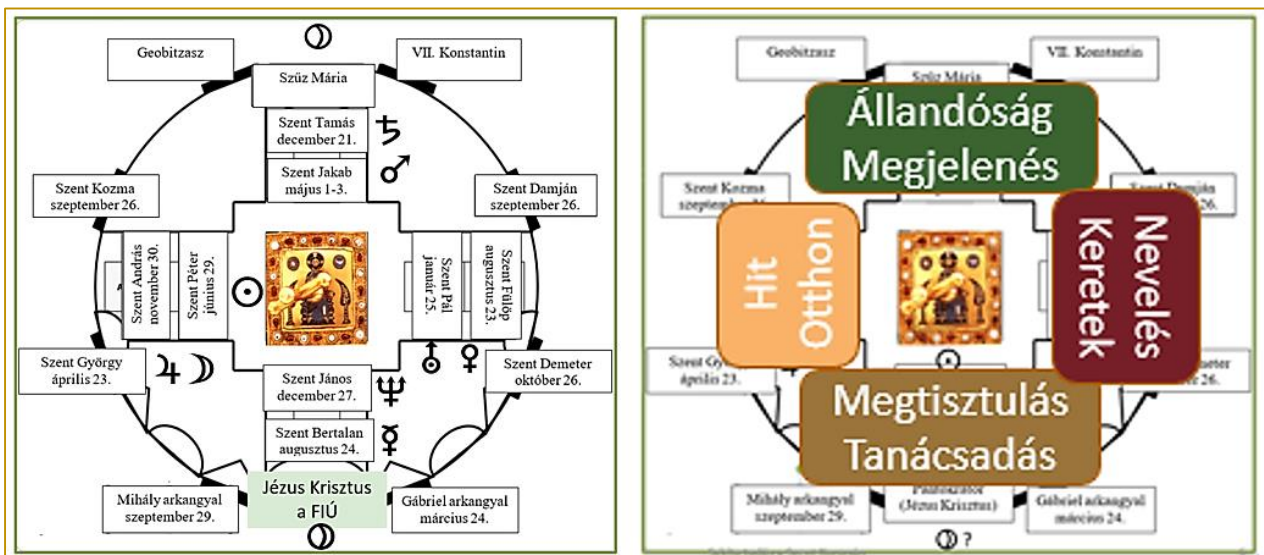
Geobitzasz

VII. Konstantin

Szűz Mária

Szent Tamás december 21.

♄

Szent Jakab május 1-3.

♂

Szent Kozma szeptember 26.

Szent Damján szeptember 26.

Szent András november 30.

Szent Péter június 29.

☉

Szent Pál január 25.

Szent Fülöp augusztus 23.

Szent György április 23.

♃ ☽

♀

Szent Demeter október 26.

Szent János december 27.

♆

Szent Bertalan augusztus 24.

☿

Jézus Krisztus a FIÚ

Mihály arkangyal szeptember 29.

Gábriel arkangyal március 24.

Geobitzasz

VII. Konstantin

Szűz Mária

Állandóság Megjelenés

Szent Kozma szeptember 26.

Szent Damján szeptember 26.

Hit Otthon

Nevelés Keretek

Szent György április 23.

Szent Demeter október 26.

Megtisztulás Tanácsadás

Mihály arkangyal szeptember 29.

Pantokrátor (Jézus Krisztus)

Gábriel arkangyal március 24.

?